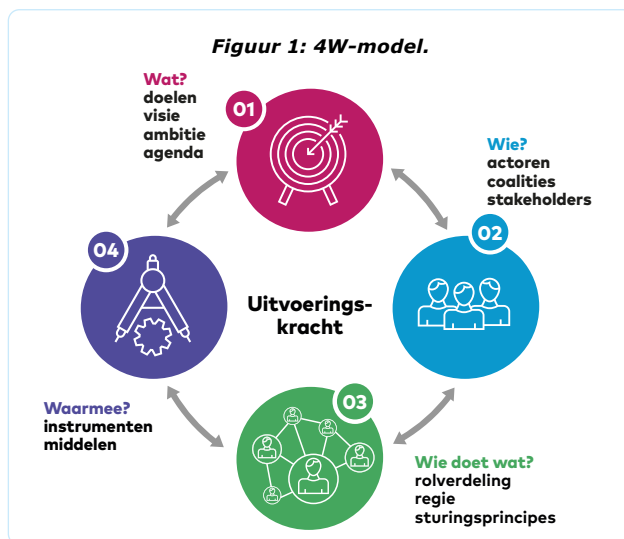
Figuur 1: 4W-model.

Wat?
doelen
visie
ambitie
agenda

01

Wie?
actoren
coalities
stakeholders

02

04

Uitvoeringskracht

Waarmee?
instrumenten
middelen

03

Wie doet wat?
rolverdeling
regie
sturingsprincipes